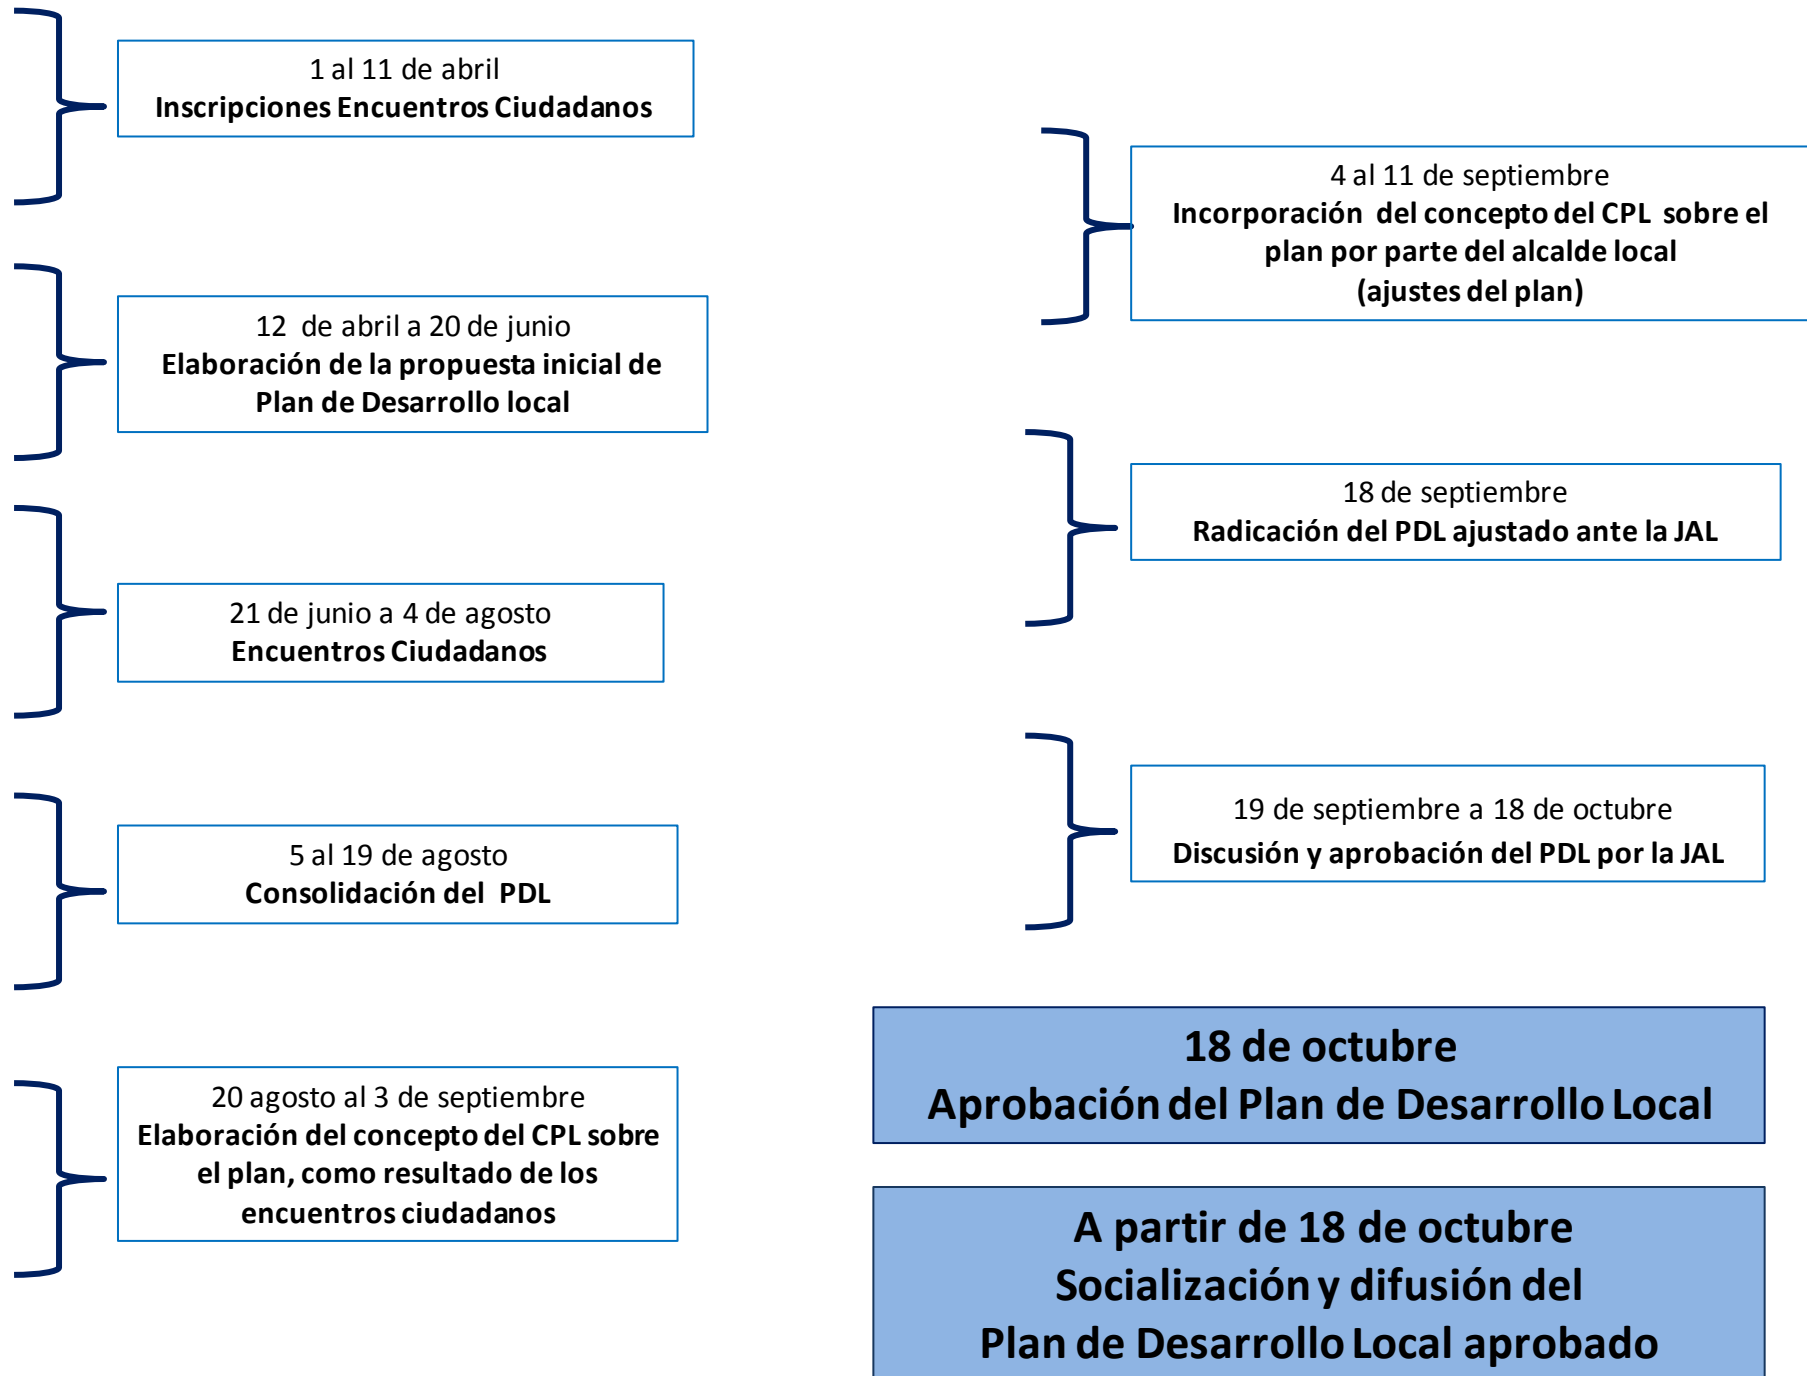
1 al 11 de abril
Inscripciones Encuentros Ciudadanos

12 de abril a 20 de junio
Elaboración de la propuesta inicial de Plan de Desarrollo local

21 de junio a 4 de agosto
Encuentros Ciudadanos

5 al 19 de agosto
Consolidación del PDL

20 agosto al 3 de septiembre
Elaboración del concepto del CPL sobre el plan, como resultado de los encuentros ciudadanos

4 al 11 de septiembre
Incorporación del concepto del CPL sobre el plan por parte del alcalde local (ajustes del plan)

18 de septiembre
Radicación del PDL ajustado ante la JAL

19 de septiembre a 18 de octubre
Discusión y aprobación del PDL por la JAL

18 de octubre
Aprobación del Plan de Desarrollo Local

A partir de 18 de octubre
Socialización y difusión del
Plan de Desarrollo Local aprobado